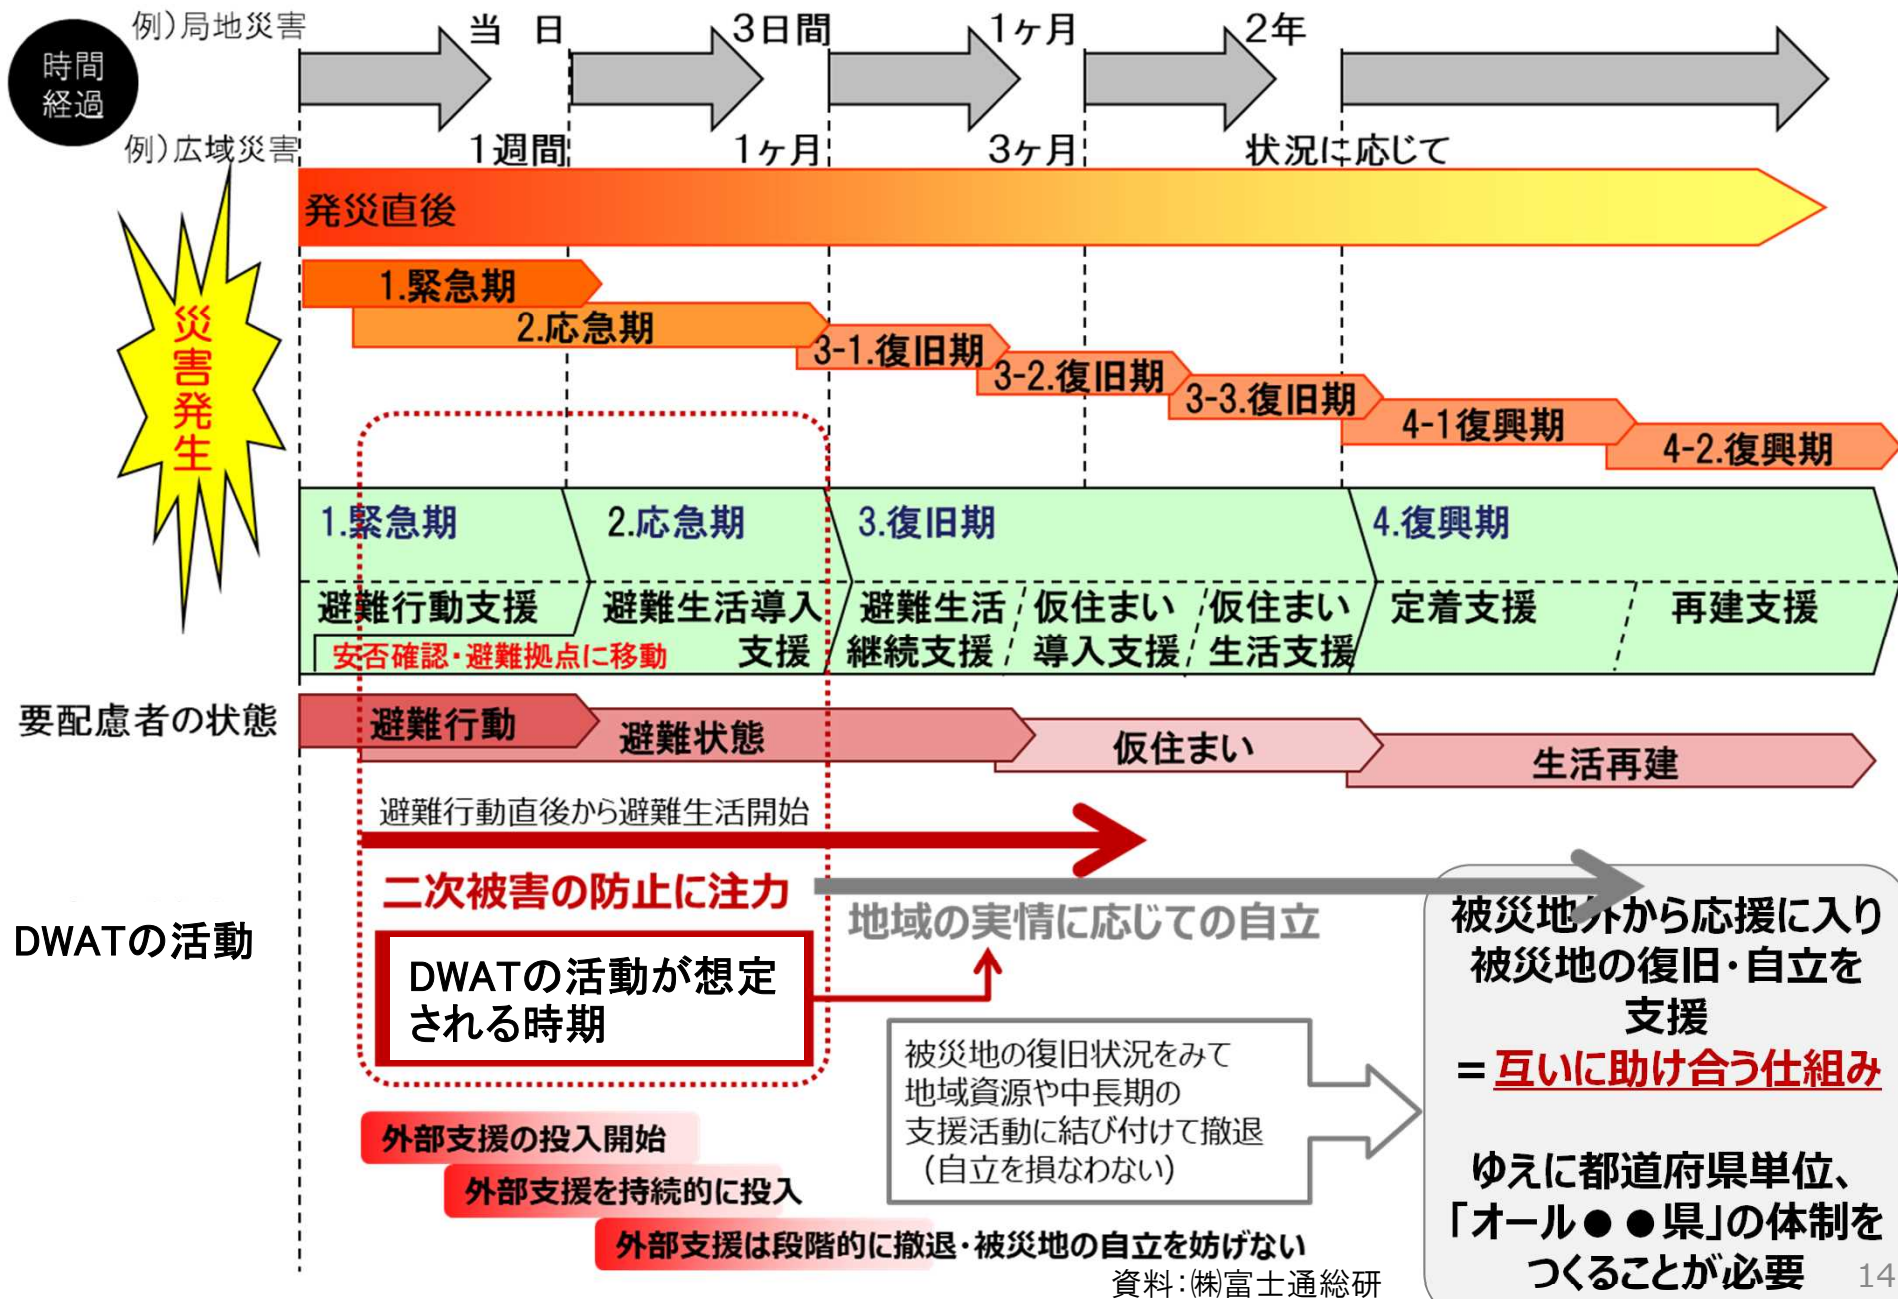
時間経過

例)局地災害　当　日　3日間　1ヶ月　2年

例)広域災害　1週間　1ヶ月　3ヶ月　状況に応じて

災害発生

発災直後

1.緊急期

2.応急期

3-1.復旧期

3-2.復旧期

3-3.復旧期

4-1復興期

4-2.復興期

1.緊急期　2.応急期　3.復旧期　4.復興期

避難行動支援
安否確認・避難拠点に移動

避難生活導入支援

避難生活継続支援

仮住まい導入支援

仮住まい生活支援

定着支援

再建支援

要配慮者の状態

避難行動　避難状態　仮住まい　生活再建

避難行動直後から避難生活開始

二次被害の防止に注力

地域の実情に応じての自立

DWATの活動

DWATの活動が想定される時期

被災地の復旧状況をみて地域資源や中長期の支援活動に結び付けて撤退（自立を損なわない）

外部支援の投入開始

外部支援を持続的に投入

外部支援は段階的に撤退・被災地の自立を妨げない

被災地外から応援に入り被災地の復旧・自立を支援
＝互いに助け合う仕組み

ゆえに都道府県単位、「オール●●県」の体制をつくることが必要

資料：㈱富士通総研

14